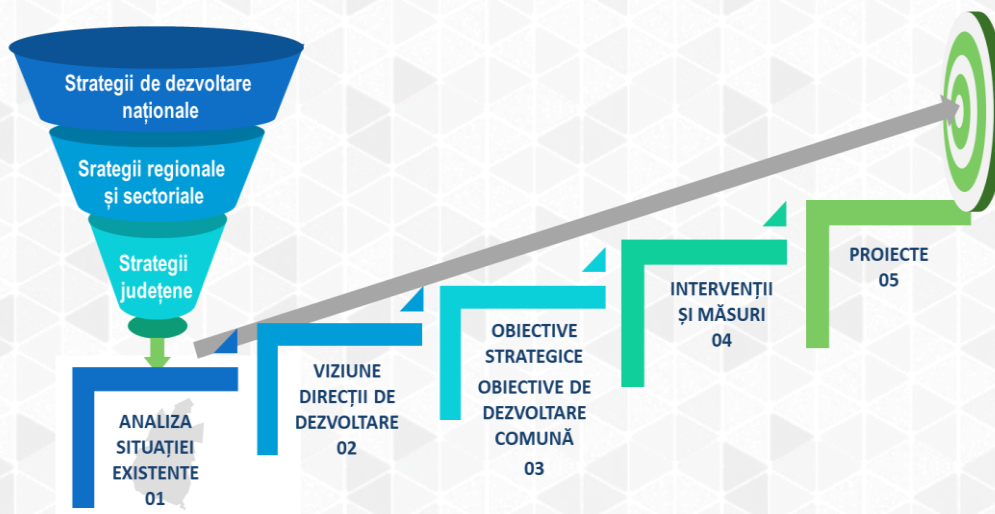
Strategii de dezvoltare naționale

Srategii regionale și sectoriale

Strategii județene

ANALIZA SITUAȚIEI EXISTENTE
01

VIZIUNE
DIRECȚII DE DEZVOLTARE
02

OBIECTIVE STRATEGICE
OBIECTIVE DE DEZVOLTARE COMUNĂ
03

INTERVENȚII ȘI MĂSURI
04

PROIECTE
05